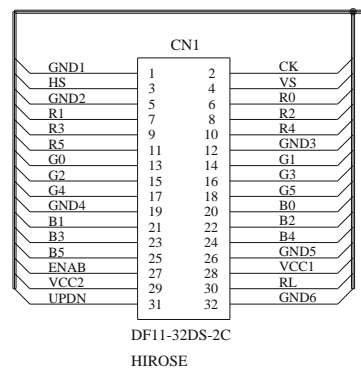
CN1

| | | | |
|---|---|---|---|
| GND1 | 1 | 2 | CK |
| HS | 3 | 4 | VS |
| GND2 | 5 | 6 | R0 |
| R1 | 7 | 8 | R2 |
| R3 | 9 | 10 | R4 |
| R5 | 11 | 12 | GND3 |
| G0 | 13 | 14 | G1 |
| G2 | 15 | 16 | G3 |
| G4 | 17 | 18 | G5 |
| GND4 | 19 | 20 | B0 |
| B1 | 21 | 22 | B2 |
| B3 | 23 | 24 | B4 |
| B5 | 25 | 26 | GND5 |
| ENAB | 27 | 28 | VCC1 |
| VCC2 | 29 | 30 | RL |
| UPDN | 31 | 32 | GND6 |

DF11-32DS-2C

HIROSE